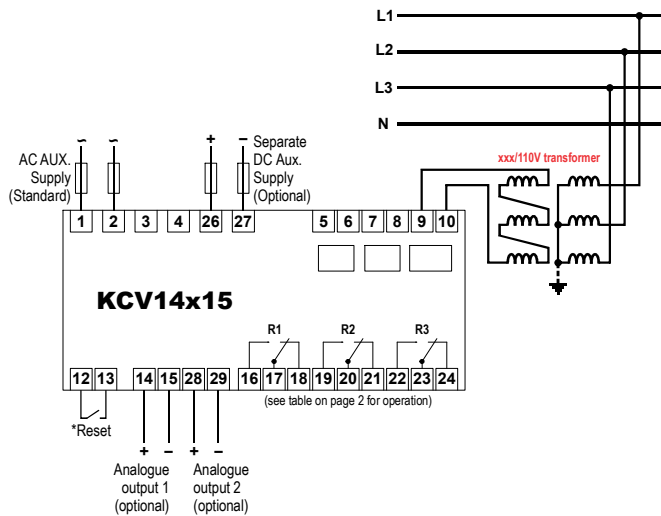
L1
L2
L3
N

~ ~ + −

AC AUX. Supply (Standard)

Separate DC Aux. Supply (Optional)

xxx/110V transformer

1 2 3 4 26 27 5 6 7 8 9 10

KCV14x15

R1 R2 R3

12 13 14 15 28 29 16 17 18 19 20 21 22 23 24

(see table on page 2 for operation)

*Reset

+ − + −

Analogue output 1 (optional)

Analogue output 2 (optional)